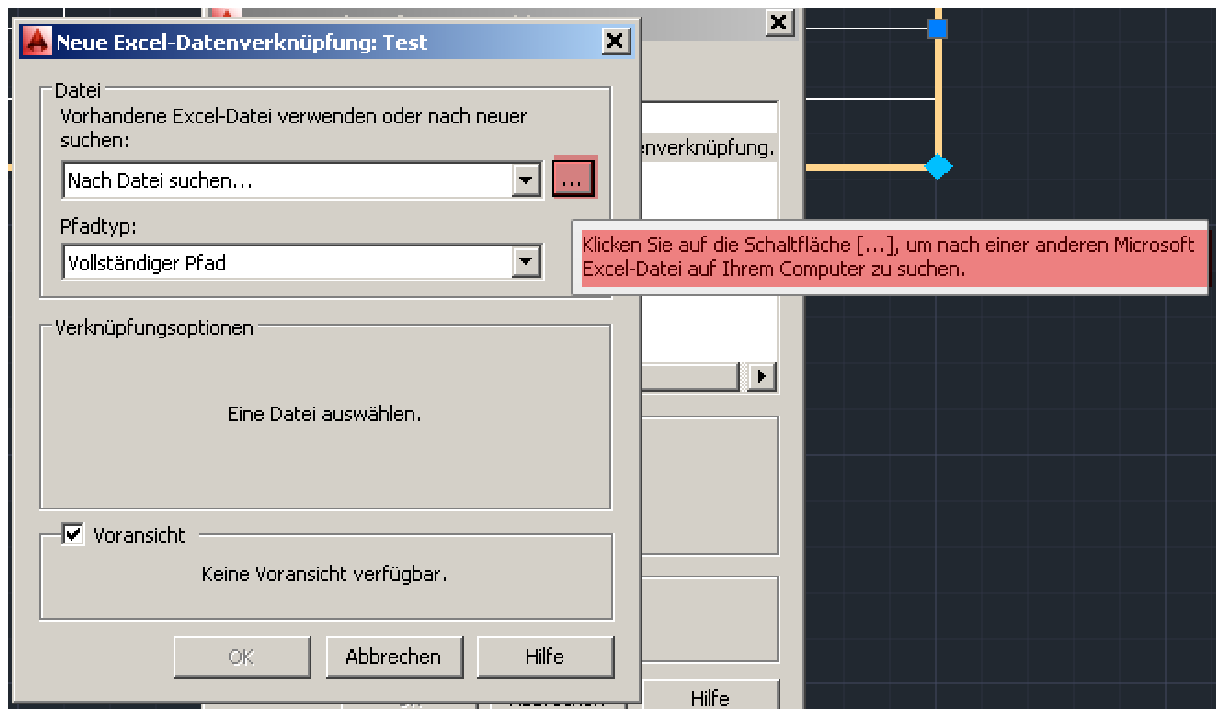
Neue Excel-Datenverknüpfung: Test

Datei
Vorhandene Excel-Datei verwenden oder nach neuer suchen:

Nach Datei suchen...

...

Pfadtyp:

Vollständiger Pfad

enverknüpfung.

Klicken Sie auf die Schaltfläche [...], um nach einer anderen Microsoft Excel-Datei auf Ihrem Computer zu suchen.

Verknüpfungsoptionen

Eine Datei auswählen.

Voransicht

Keine Voransicht verfügbar.

OK

Abbrechen

Hilfe

Hilfe